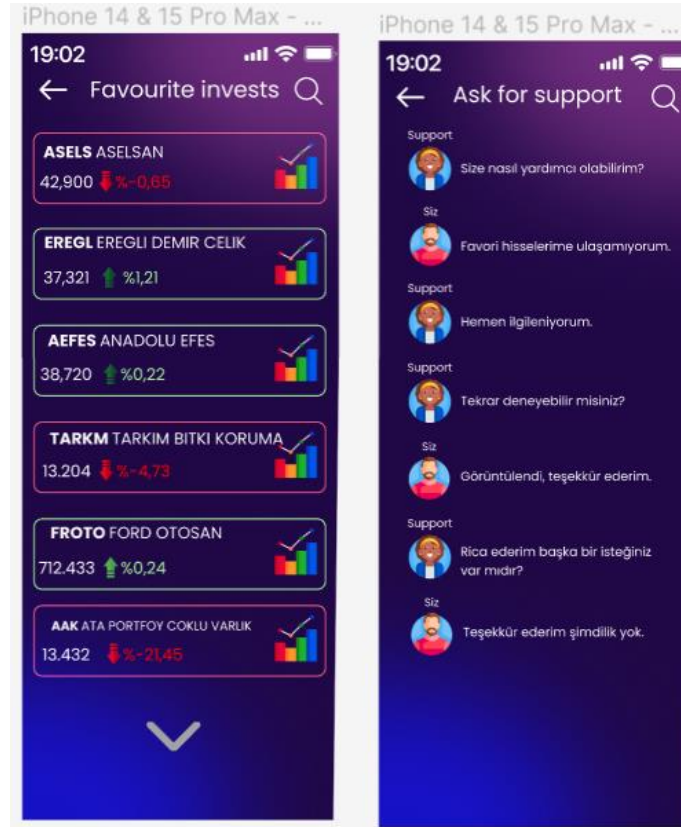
iPhone 14 & 15 Pro Max - ...

19:02

← Favourite invests

**ASELS** ASELSAN
42,900 %-0,65

**EREGL** EREGLI DEMIR CELIK
37,321 %1,21

**AEFES** ANADOLU EFES
38,720 %0,22

**TARKM** TARKIM BITKI KORUMA
13.204 %-4,73

**FROTO** FORD OTOSAN
712.433 %0,24

**AAK** ATA PORTFOY COKLU VARLIK
13.432 %-21,45

iPhone 14 & 15 Pro Max - ...

19:02

← Ask for support

Support
Size nasıl yardımcı olabilirim?

Siz
Favori hisselerime ulaşamıyorum.

Support
Hemen ilgileniyorum.

Support
Tekrar deneyebilir misiniz?

Siz
Görüntülendi, teşekkür ederim.

Support
Rica ederim başka bir isteğiniz var mıdır?

Siz
Teşekkür ederim şimdilik yok.